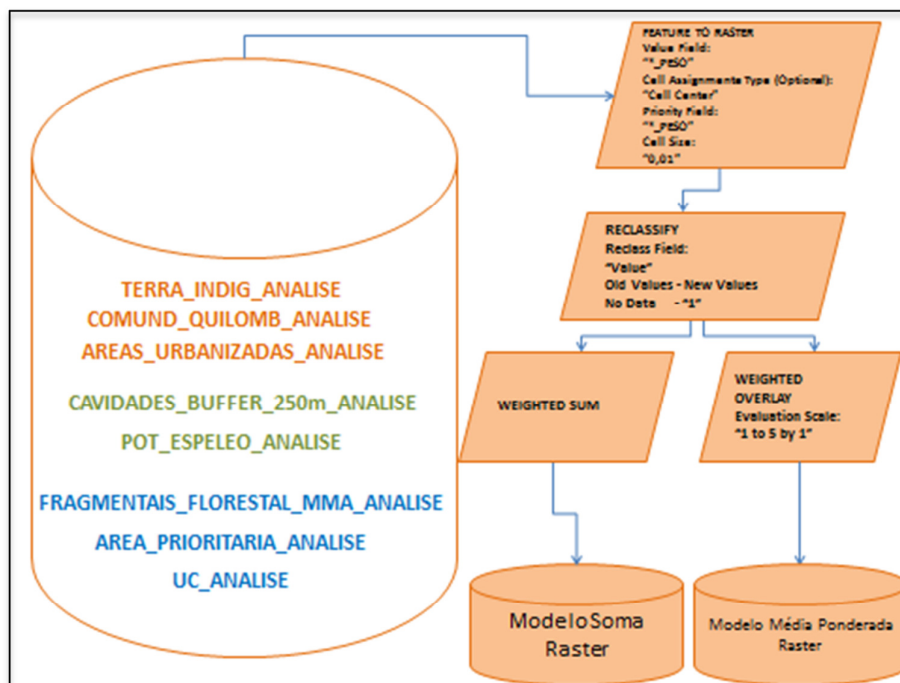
TERRA_INDIG_ANALISE
COMUND_QUILOMB_ANALISE
AREAS_URBANIZADAS_ANALISE

CAVIDADES_BUFFER_250m_ANALISE
POT_ESPELEO_ANALISE

FRAGMENTAIS_FLORESTAL_MMA_ANALISE
AREA_PRIORITARIA_ANALISE
UC_ANALISE

FEATURE TO RASTER
Value Field:
"*_PESO"
Cell Assignmente Type (Optional):
"Cell Center"
Priority Field:
"*_PESO"
Cell Size:
"0,01"

RECLASSIFY
Reclass Field:
"Value"
Old Values - New Values
No Data - "1"

WEIGHTED SUM

WEIGHTED OVERLAY
Evaluation Scale:
"1 to 5 by 1"

ModeloSoma Raster

Modelo Média Ponderada Raster